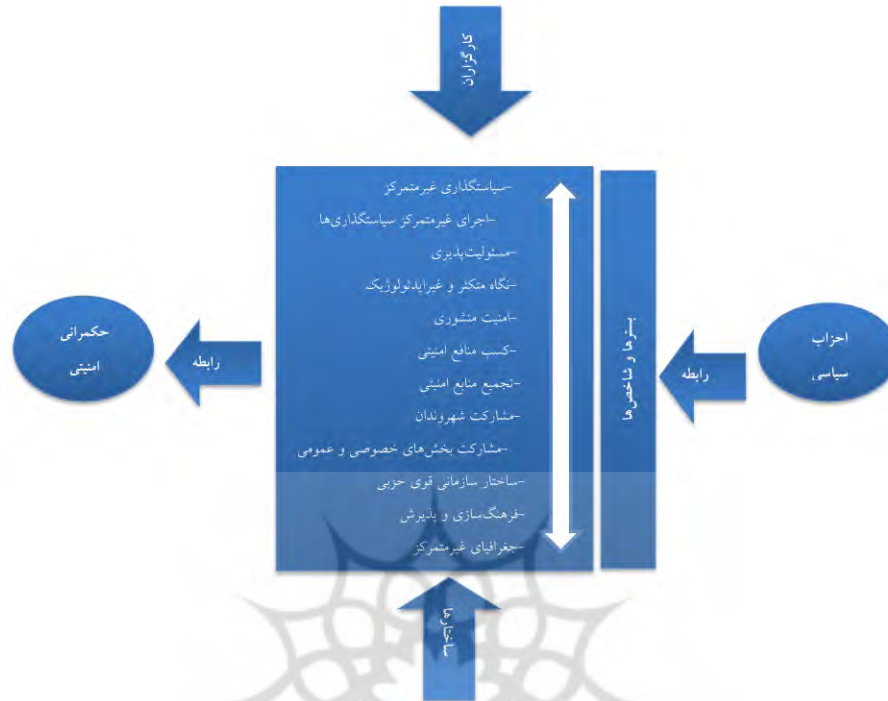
کارگزاران

-سیاستگذاری غیرمتمرکز
-اجرای غیرمتمرکز سیاستگذاری‌ها
-مسئولیت‌پذیری
-نگاه متکثر و غیرایدئولوژیک
-امنیت منشوری
-کسب منابع امنیتی
-تجمیع منابع امنیتی
-مشارکت شهروندان
-مشارکت بخش‌های خصوصی و عمومی
-ساختار سازمانی قوی حزبی
-فرهنگ‌سازی و پذیرش
-جغرافیای غیرمتمرکز

بسترها و شاخص‌ها

حکمرانی امنیتی

رابطه

احزاب سیاسی

رابطه

ساختارها